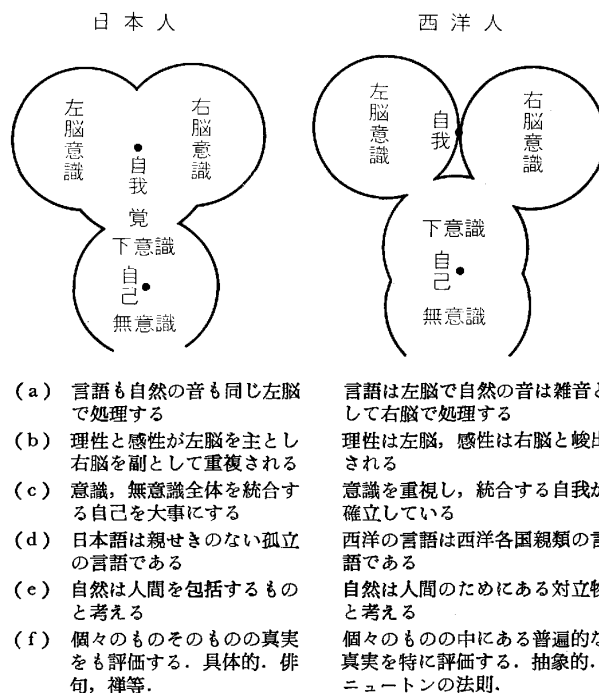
日本人

西洋人

左脳意識

右脳意識

自我

覚

下意識

自己

無意識

左脳意識

自我

右脳意識

下意識

自己

無意識

(a) 言語も自然の音も同じ左脳で処理する

言語は左脳で自然の音は雑音と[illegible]して右脳で処理する

(b) 理性と感性が左脳を主とし右脳を副として重複される

理性は左脳，感性は右脳と峻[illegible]される

(c) 意識，無意識全体を統合する自己を大事にする

意識を重視し，統合する自我が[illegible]確立している

(d) 日本語は親せきのない孤立の言語である

西洋の言語は西洋各国親類の言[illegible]語である

(e) 自然は人間を包括するものと考える

自然は人間のためにある対立物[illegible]と考える

(f) 個々のものそのものの真実をも評価する．具体的．俳句，禅等．

個々のものの中にある普遍的な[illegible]真実を特に評価する．抽象的．ニュートンの法則．